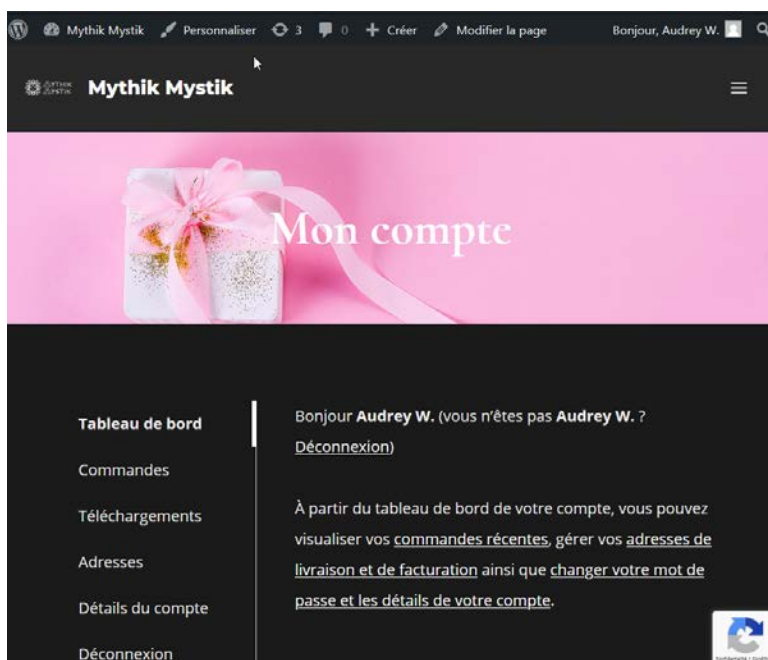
Mythik Mystik Personnaliser 3 0 + Créer Modifier la page Bonjour, Audrey W.

MYTHIK MYSTIK Mythik Mystik

Mon compte

Tableau de bord

Commandes

Téléchargements

Adresses

Détails du compte

Déconnexion

Bonjour **Audrey W.** (vous n'êtes pas **Audrey W.** ? Déconnexion)

À partir du tableau de bord de votre compte, vous pouvez visualiser vos commandes récentes, gérer vos adresses de livraison et de facturation ainsi que changer votre mot de passe et les détails de votre compte.